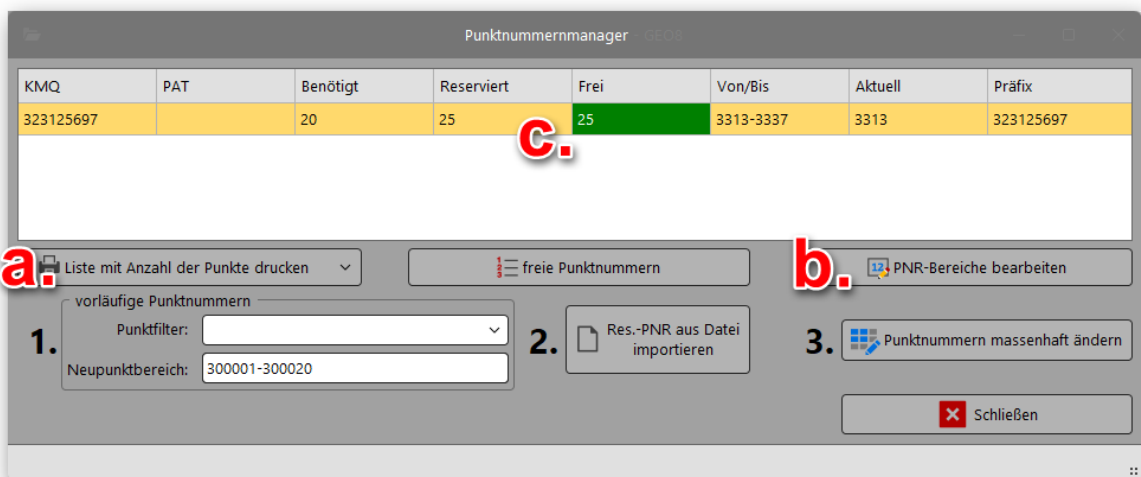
Punktnummernmanager - GEOS

| KMQ | PAT | Benötigt | Reserviert | Frei | Von/Bis | Aktuell | Präfix |
|---|---|---|---|---|---|---|---|
| 323125697 | | 20 | 25 | 25 | 3313-3337 | 3313 | 323125697 |

c.

a. Liste mit Anzahl der Punkte drucken

freie Punktnummern

b. PNR-Bereiche bearbeiten

1.
vorläufige Punktnummern
Punktfilter:
Neupunktbereich: 300001-300020

2. Res.-PNR aus Datei importieren

3. Punktnummern massenhaft ändern

Schließen